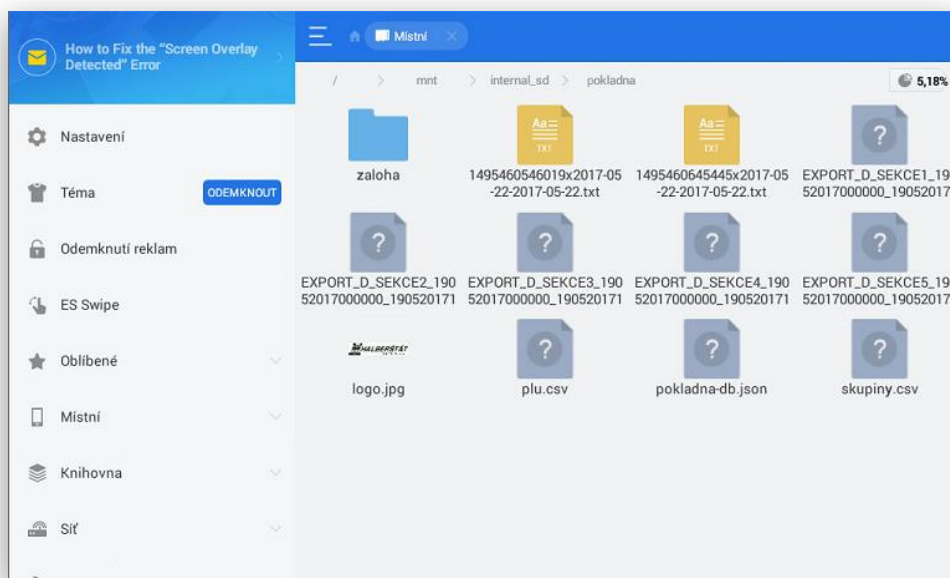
How to Fix the "Screen Overlay Detected" Error

Nastavení

Téma ODEMKNOUT

Odemknutí reklam

ES Swipe

Oblíbené

Místní

Knihovna

Síť

Místní

/ mnt internal_sd pokladna

5,18%

zaloha

1495460546019x2017-05-22-2017-05-22.txt

1495460645445x2017-05-22-2017-05-22.txt

EXPORT_D_SEKCE1_1952017000000_19052017

EXPORT_D_SEKCE2_19052017000000_190520171

EXPORT_D_SEKCE3_19052017000000_190520171

EXPORT_D_SEKCE4_19052017000000_190520171

EXPORT_D_SEKCE5_1952017000000_19052017

HALBERSTÁT

logo.jpg

plu.csv

pokladna-db.json

skupiny.csv